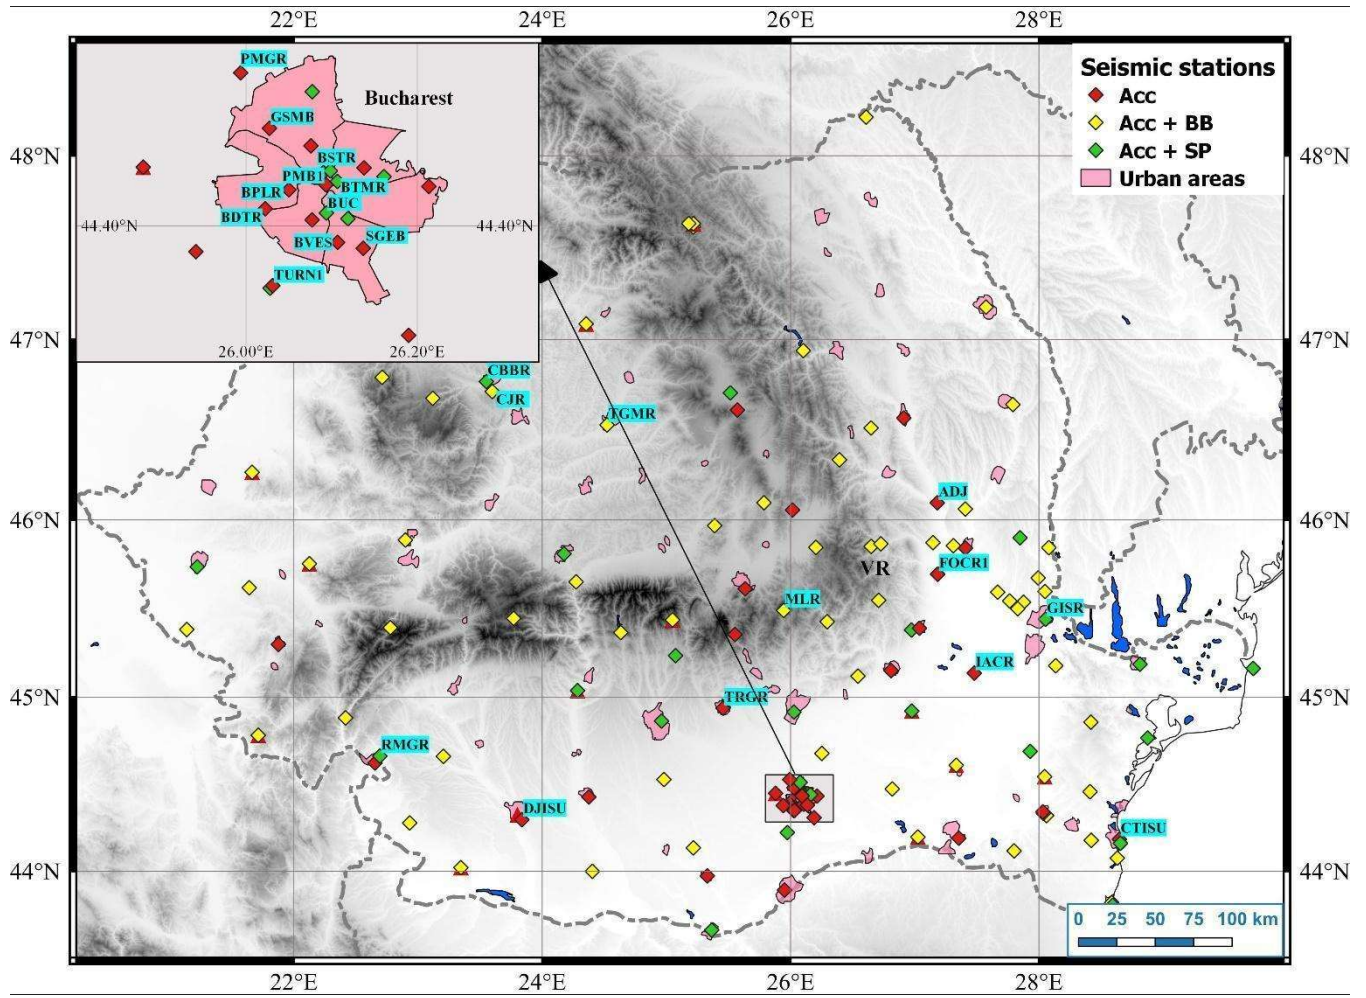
22°E 24°E 26°E 28°E

Seismic stations
Acc
Acc + BB
Acc + SP
Urban areas

PMGR
Bucharest
GSMB
BSTR
PMB1
BTMR
BPLR
BUC
BDTR
44.40°N
44.40°N
BVES
SGEB
TURN1
26.00°E
26.20°E

48°N
48°N
47°N
47°N
CBBR
CJR
TGMR
46°N
46°N
ADJ
FOCR1
VR
MLR
GISR
IACR
45°N
45°N
TRGR
RMGR
DJISU
CTISU
44°N
44°N

0 25 50 75 100 km

22°E 24°E 26°E 28°E